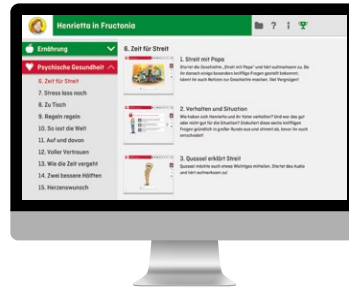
Henrietta in Fructonia

Ernährung

Psychische Gesundheit

6. Zeit für Streit

7. Stress lass nach

8. Zu Tisch

9. Regeln regeln

10. So isst die Welt

11. Auf und davon

12. Voller Vertrauen

13. Wie die Zeit vergeht

14. Zwei bessere Hälften

15. Herzenswunsch

6. Zeit für Streit

1. Streit mit Papa

Klickt auf die Geschichte „Streit mit Papa" und hört aufmerksam zu. Ihr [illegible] einige besonders knifflige Fragen gestellt bekommt. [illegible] Notizen zur Geschichte machen. Viel Vergnügen!

2. Verhalten und Situation

Wie haben sich Henrietta und ihr Vater verhalten? Und war das gut oder nicht gut für die Situation? Sicherlich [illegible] knifflige Fragen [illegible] in großer Runde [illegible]

3. Quassel erklärt Streit

Quassel möchte euch etwas Wichtiges mitteilen. Startet das Audio und hört aufmerksam zu!